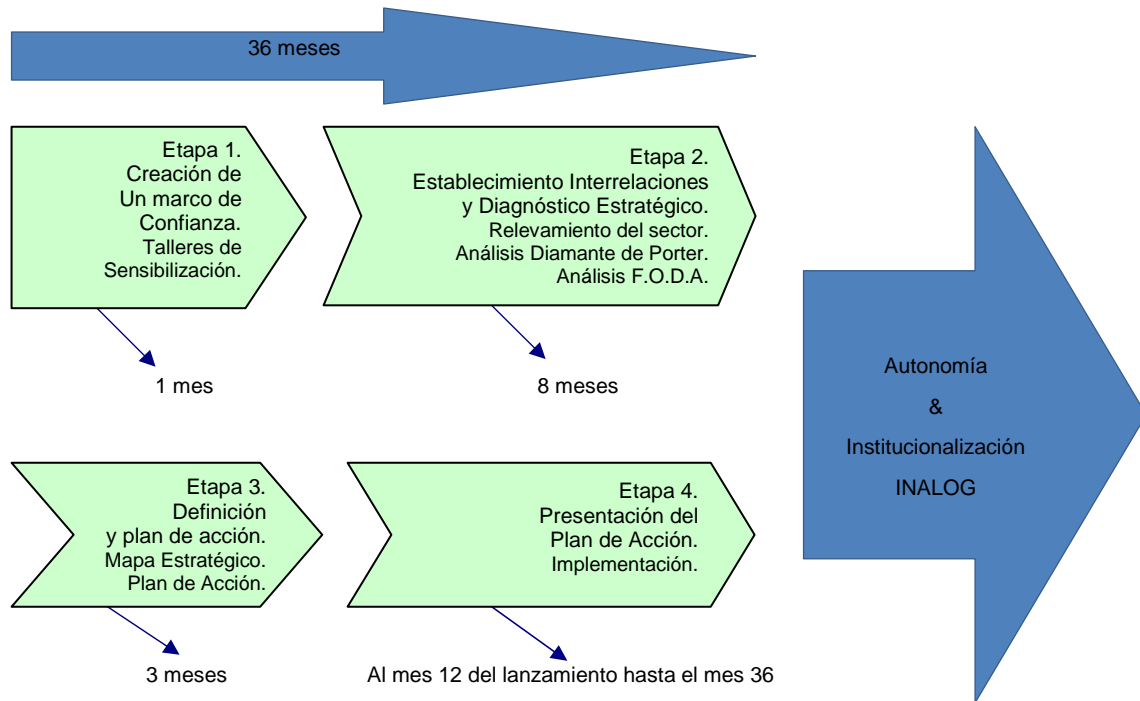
36 meses

Etapa 1.
Creación de
Un marco de
Confianza.
Talleres de
Sensibilización.

1 mes

Etapa 2.
Establecimiento Interrelaciones
y Diagnóstico Estratégico.
Relevamiento del sector.
Análisis Diamante de Porter.
Análisis F.O.D.A.

8 meses

Etapa 3.
Definición
y plan de acción.
Mapa Estratégico.
Plan de Acción.

3 meses

Etapa 4.
Presentación del
Plan de Acción.
Implementación.

Al mes 12 del lanzamiento hasta el mes 36

Autonomía
&
Institucionalización
INALOG